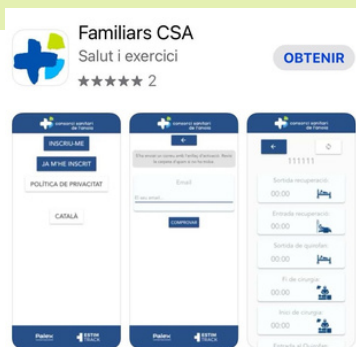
Familiars CSA
Salut i exercici
★★★★★ 2

OBTENIR

consorci sanitari de l'anoia
INSCRIU-ME
JA M'HE INSCRIT
POLÍTICA DE PRIVACITAT
CATALÀ
Pialeu
ESTIM TRACK

consorci sanitari de l'anoia
Email
El teu email...
COMPROVAR
Pialeu
ESTIM TRACK

consorci sanitari de l'anoia
111111
Sortida recuperació
00:00
Entrada recuperació
00:00
Sortida de quiròfan
00:00
Fi de cirurgia
00:00
Inici de cirurgia
00:00
Entrada al Quiròfan